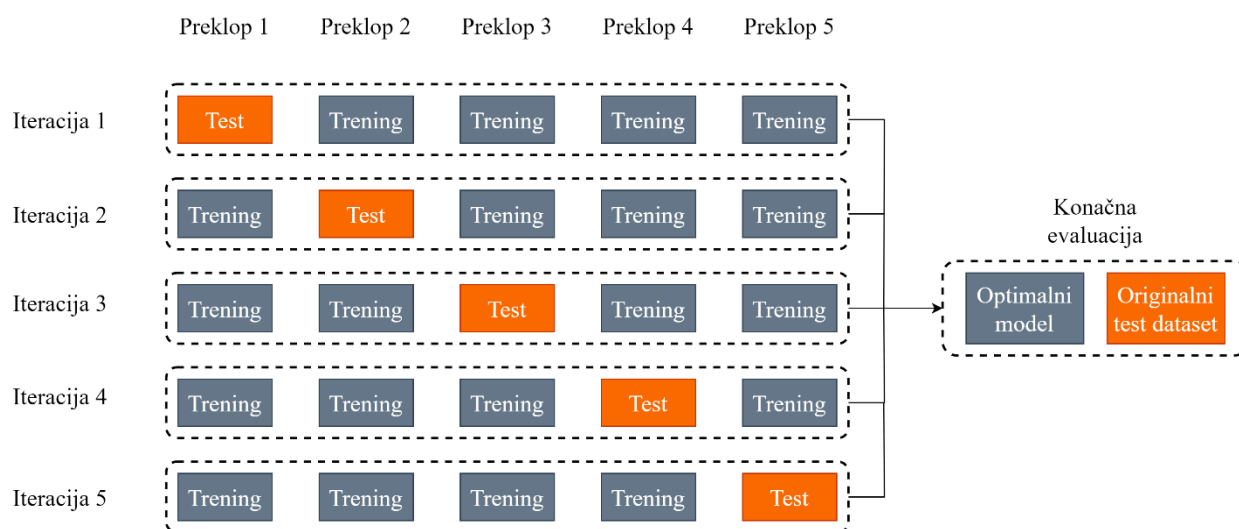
| | Preklop 1 | Preklop 2 | Preklop 3 | Preklop 4 | Preklop 5 |
|---|---|---|---|---|---|
| Iteracija 1 | Test | Trening | Trening | Trening | Trening |
| Iteracija 2 | Trening | Test | Trening | Trening | Trening |
| Iteracija 3 | Trening | Trening | Test | Trening | Trening |
| Iteracija 4 | Trening | Trening | Trening | Test | Trening |
| Iteracija 5 | Trening | Trening | Trening | Trening | Test |

Konačna evaluacija

Optimalni model

Originalni test dataset